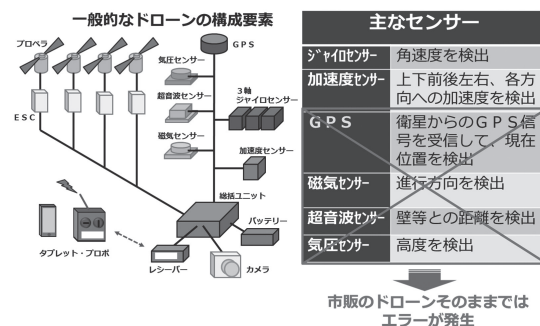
一般的なドローンの構成要素

プロペラ
GPS
気圧センサー
3軸ジャイロセンサー
超音波センサー
磁気センサー
加速度センサー
ESC
総括ユニット
バッテリー
タブレット・プロポ
レシーバー
カメラ

主なセンサー

| | |
|---|---|
| ジャイロセンサー | 角速度を検出 |
| 加速度センサー | 上下前後左右、各方向への加速度を検出 |
| GPS | 衛星からのGPS信号を受信して、現在位置を検出 |
| 磁気センサー | 進行方向を検出 |
| 超音波センサー | 壁等との距離を検出 |
| 気圧センサー | 高度を検出 |

市販のドローンそのままでは
エラーが発生